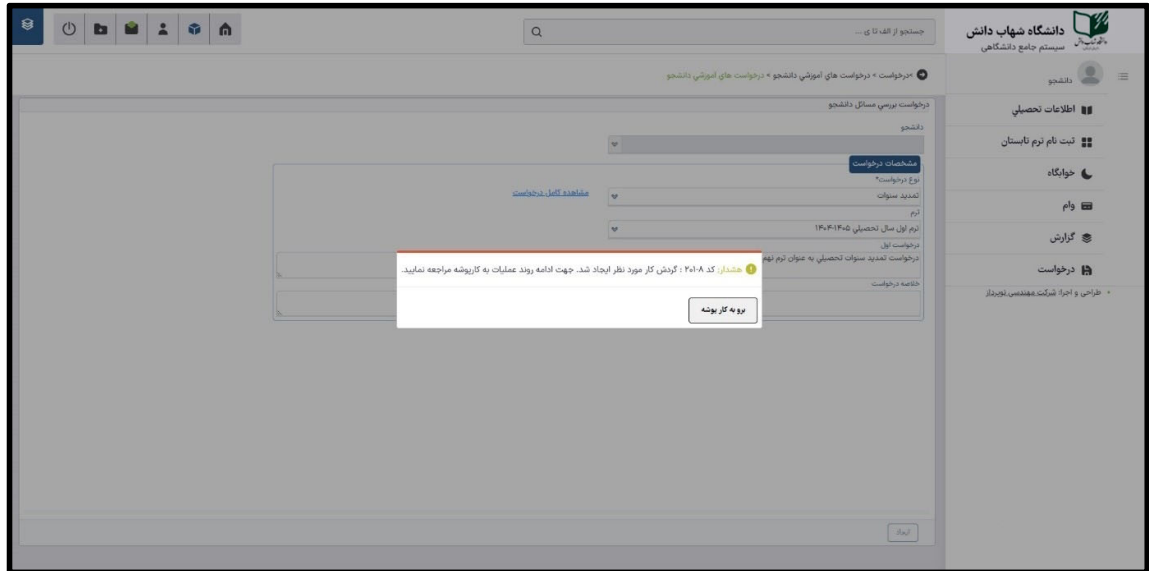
دانشگاه شهاب دانش
سیستم جامع دانشگاهی

جستجو از الف تا ی ...

دانشجو

درخواست » درخواست های آموزشی دانشجو » درخواست های آموزشی دانشجو

اطلاعات تحصیلی
ثبت نام ترم تابستان
خوابگاه
وام
گزارش
درخواست
طراحی و اجرا: شرکت مهندسی نوپرداز

درخواست بررسی مسائل دانشجو
دانشجو
مشخصات درخواست
نوع درخواست*
تمدید سنوات
مشاهده کامل درخواست
ترم
ترم اول سال تحصیلی ۱۴۰۵-۱۴۰۴
درخواست اول
درخواست تمدید سنوات تحصیلی به عنوان ترم نهم
خلاصه درخواست

هشدار: کد ۸-۲۰۱ : گردش کار مورد نظر ایجاد شد. جهت ادامه روند عملیات به کارپوشه مراجعه نمایید.

برو به کار پوشه

ایجاد